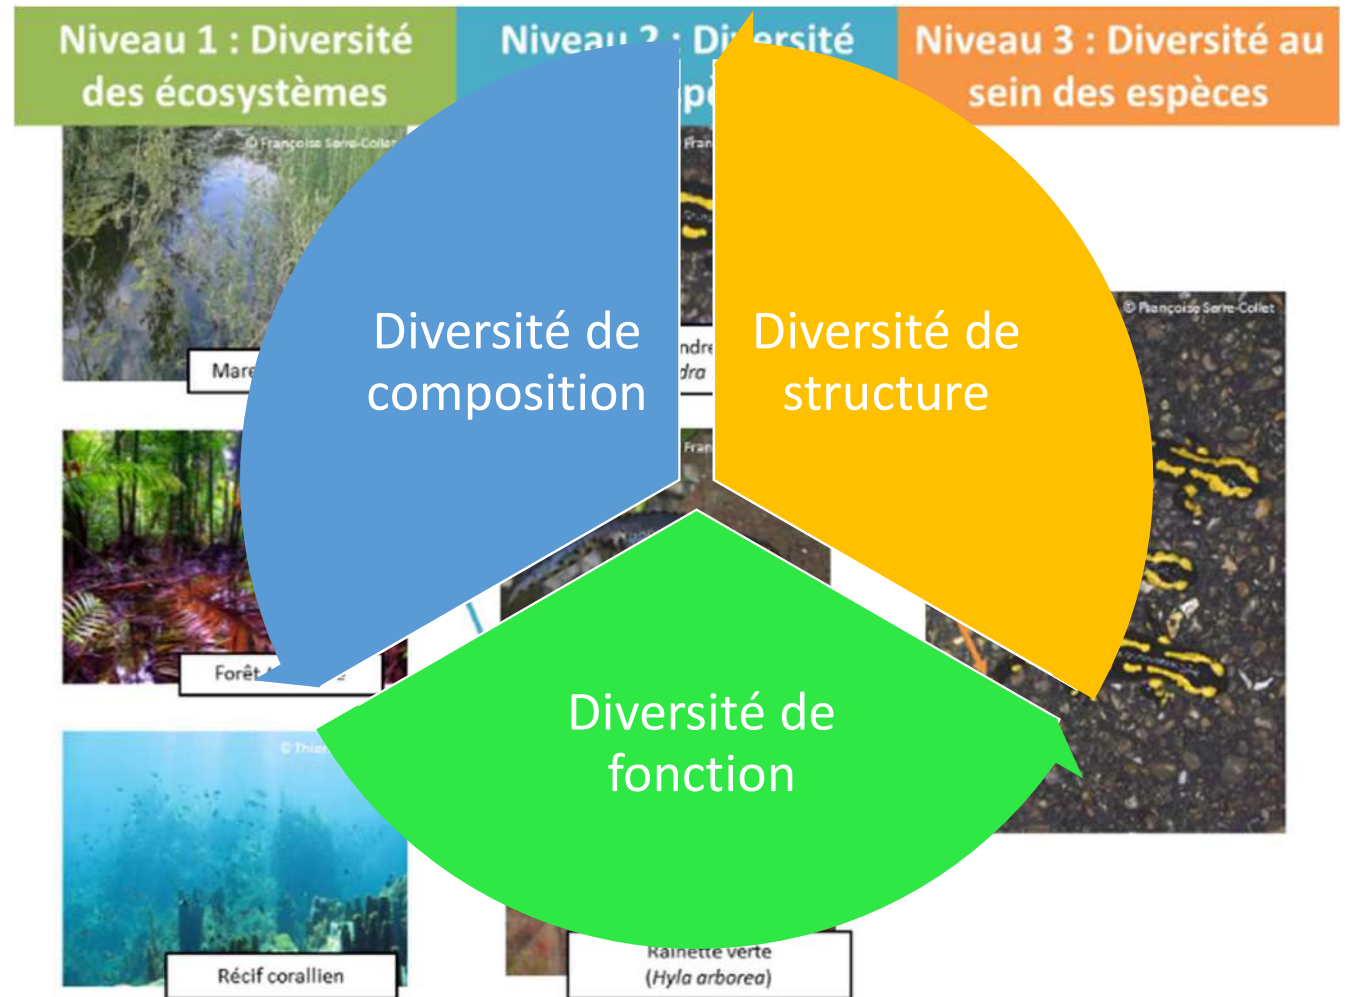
Niveau 1 : Diversité des écosystèmes

Niveau 2 : Di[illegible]ersité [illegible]pè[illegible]

Niveau 3 : Diversité au sein des espèces

© Françoise Serre-Collet

Mare

Forêt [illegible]

© Thi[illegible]

Récif corallien

Fran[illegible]

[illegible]ndre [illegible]dra

Fran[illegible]

Rainette verte (Hyla arborea)

© Françoise Serre-Collet

Diversité de composition

Diversité de structure

Diversité de fonction